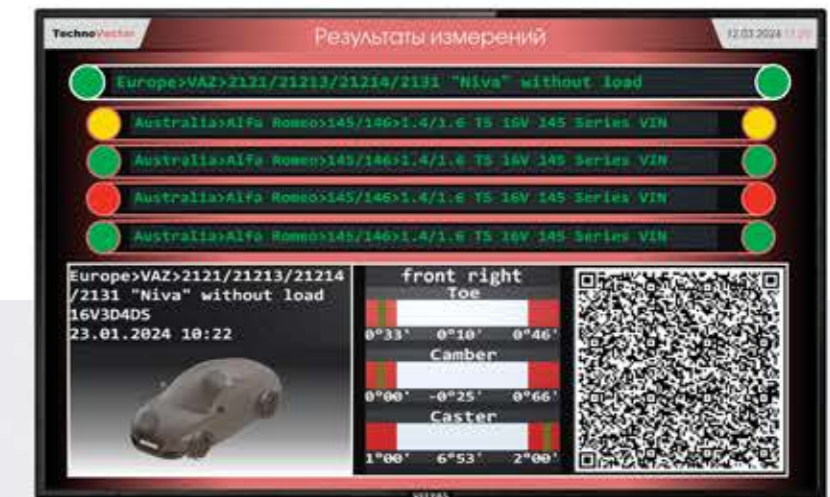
TechnoVector

Результаты измерений

12.03.2024 11:20

Europe>VAZ>2121/21213/21214/2131 "Niva" without load

Australia>Alfa Romeo>145/146>1.4/1.6 TS 16V 145 Series VIN

Australia>Alfa Romeo>145/146>1.4/1.6 TS 16V 145 Series VIN

Australia>Alfa Romeo>145/146>1.4/1.6 TS 16V 145 Series VIN

Australia>Alfa Romeo>145/146>1.4/1.6 TS 16V 145 Series VIN

Europe>VAZ>2121/21213/21214/2131 "Niva" without load
16V3D4DS
23.01.2024 10:22

front right
Toe
0°33' 0°10' 0°46'
Camber
0°00' -0°25' 0°66'
Caster
1°00' 6°53' 2°00'